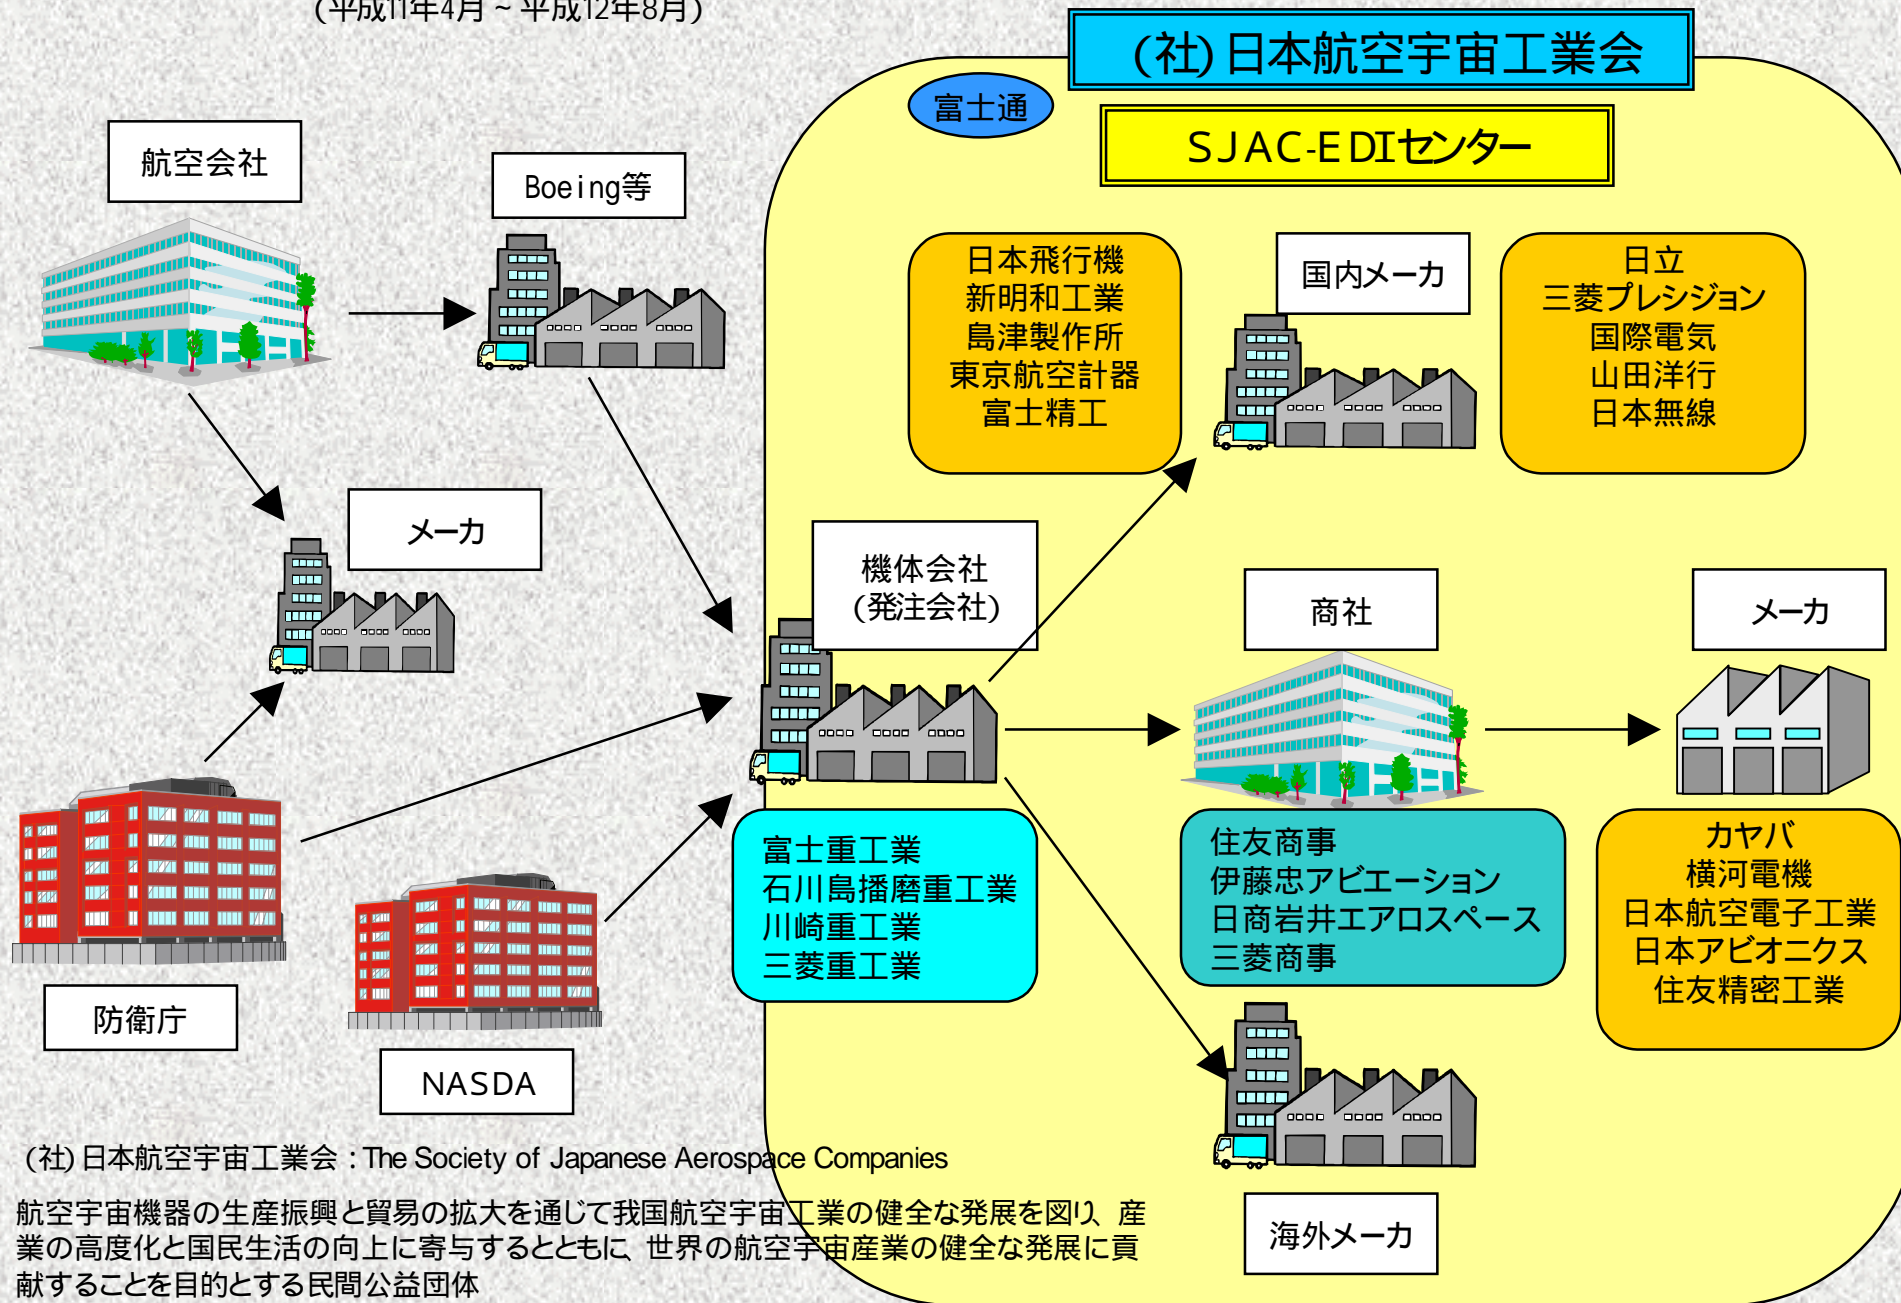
(平成11年4月 ~ 平成12年8月)

(社) 日本航空宇宙工業会

富士通

SJAC-EDIセンター

航空会社

Boeing等

メーカ

日本飛行機
新明和工業
島津製作所
東京航空計器
富士精工

国内メーカ

日立
三菱プレシジョン
国際電気
山田洋行
日本無線

機体会社
(発注会社)

商社

メーカ

防衛庁

NASDA

富士重工業
石川島播磨重工業
川崎重工業
三菱重工業

住友商事
伊藤忠アビエーション
日商岩井エアロスペース
三菱商事

カヤバ
横河電機
日本航空電子工業
日本アビオニクス
住友精密工業

海外メーカ

(社) 日本航空宇宙工業会 : The Society of Japanese Aerospace Companies

航空宇宙機器の生産振興と貿易の拡大を通じて我国航空宇宙工業の健全な発展を図り、産業の高度化と国民生活の向上に寄与するとともに、世界の航空宇宙産業の健全な発展に貢献することを目的とする民間公益団体